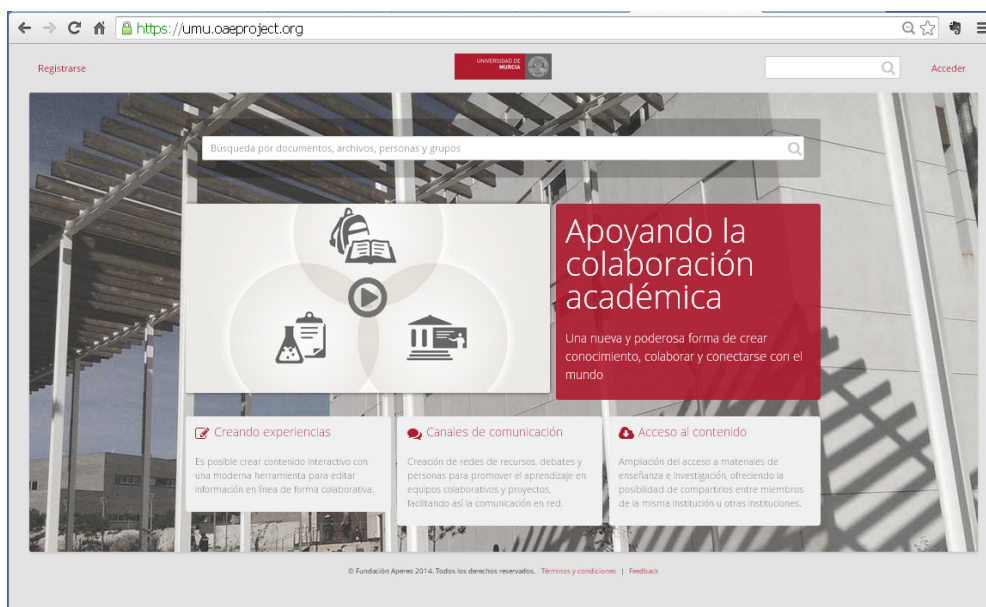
https://umu.oaeproject.org

Registrarse

UNIVERSIDAD DE MURCIA

Acceder

Búsqueda por documentos, archivos, personas y grupos

Apoyando la colaboración académica

Una nueva y poderosa forma de crear conocimiento, colaborar y conectarse con el mundo

Creando experiencias

Es posible crear contenido interactivo con una moderna herramienta para editar información en línea de forma colaborativa.

Canales de comunicación

Creación de redes de recursos, debates y personas para promover el aprendizaje en equipos colaborativos y proyectos, facilitando así la comunicación en red.

Acceso al contenido

Ampliación del acceso a materiales de enseñanza e investigación, ofreciendo la posibilidad de compartirlos entre miembros de la misma institución u otras instituciones.

© Fundación Apereo 2014. Todos los derechos reservados. Términos y condiciones | Feedback